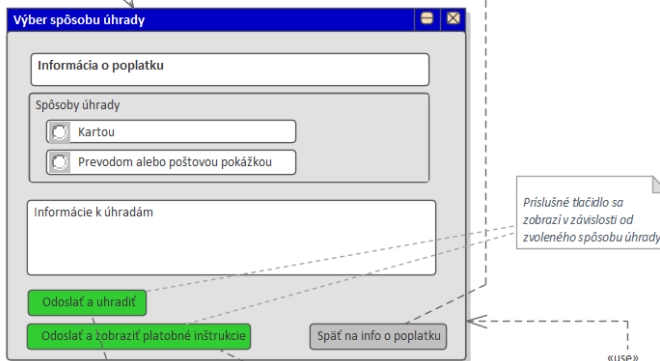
Výber spôsobu úhrady

Informácia o poplatku

Spôsoby úhrady

Kartou

Prevodom alebo poštovou pokážkou

Informácie k úhradám

Odoslať a uhradiť

Odoslať a zobraziť platobné inštrukcie

Späť na info o poplatku

Príslušné tlačidlo sa zobrazí v závislosti od zvoleného spôsobu úhrady

«use»